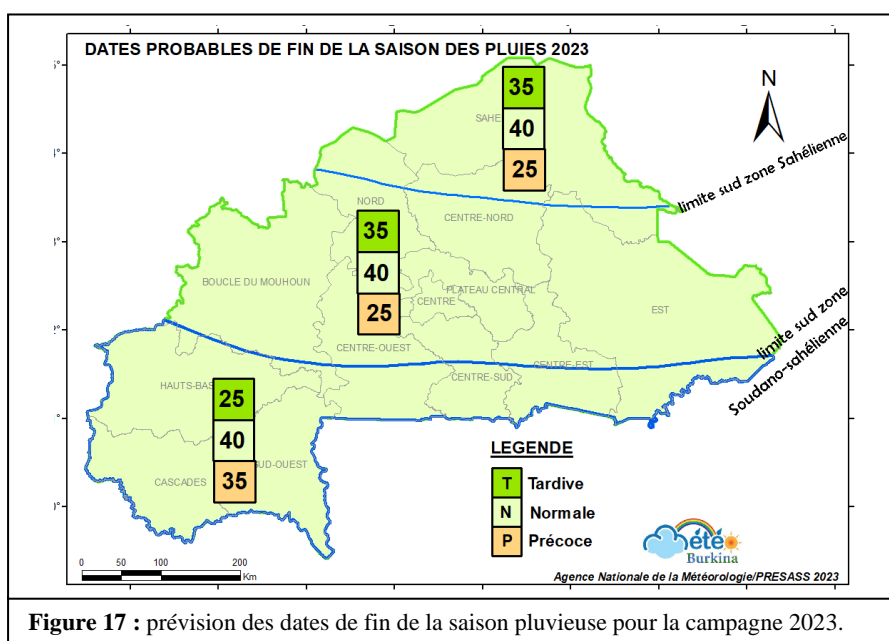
DATES PROBABLES DE FIN DE LA SAISON DES PLUIES 2023

N

SAHEL
35
40
25

limite sud zone Sahélienne

NORD
CENTRE-NORD
35
40
25

BOUCLE DU MOUHOUN
CENTRE
PLATEAU CENTRAL
EST

limite sud zone Soudano-sahélienne

CENTRE-OUEST
CENTRE-EST
CENTRE-SUD

HAUTS-BAS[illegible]
25
40
35
SUD-OUEST
CASCADES

LEGENDE
T Tardive
N Normale
P Précoce

Météo Burkina

0 50 100 200 Km

Agence Nationale de la Météorologie/PRESASS 2023

**Figure 17 :** prévision des dates de fin de la saison pluvieuse pour la campagne 2023.